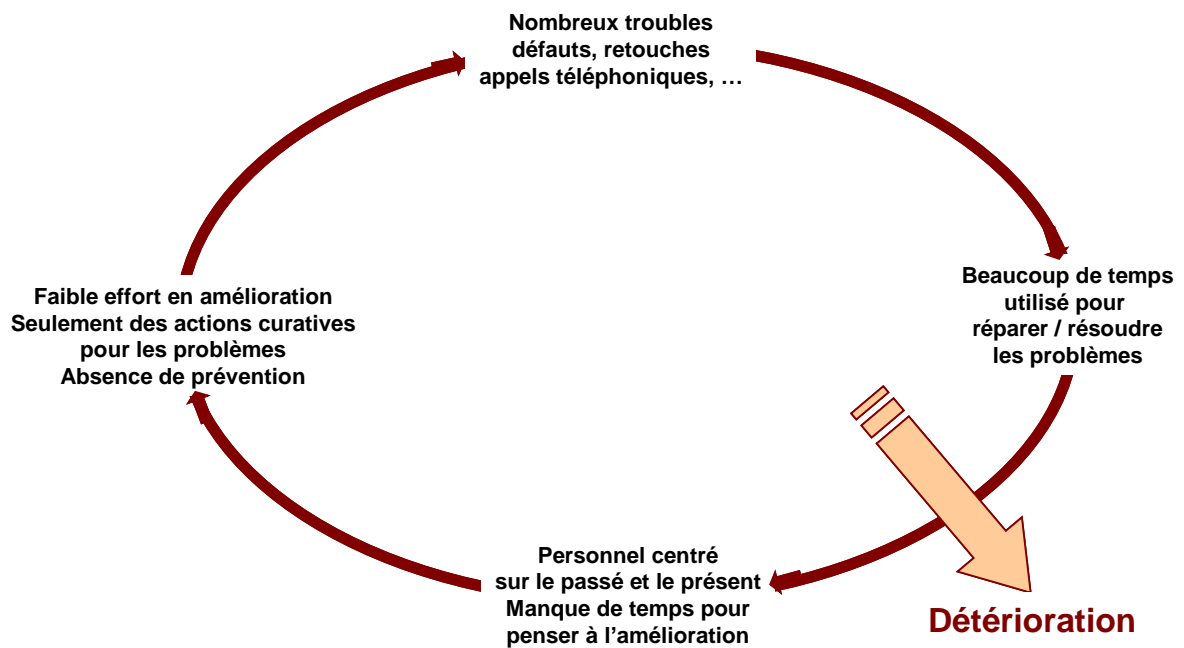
Nombreux troubles
défauts, retouches
appels téléphoniques, …

Beaucoup de temps
utilisé pour
réparer / résoudre
les problèmes

Personnel centré
sur le passé et le présent
Manque de temps pour
penser à l’amélioration

Faible effort en amélioration
Seulement des actions curatives
pour les problèmes
Absence de prévention

Détérioration